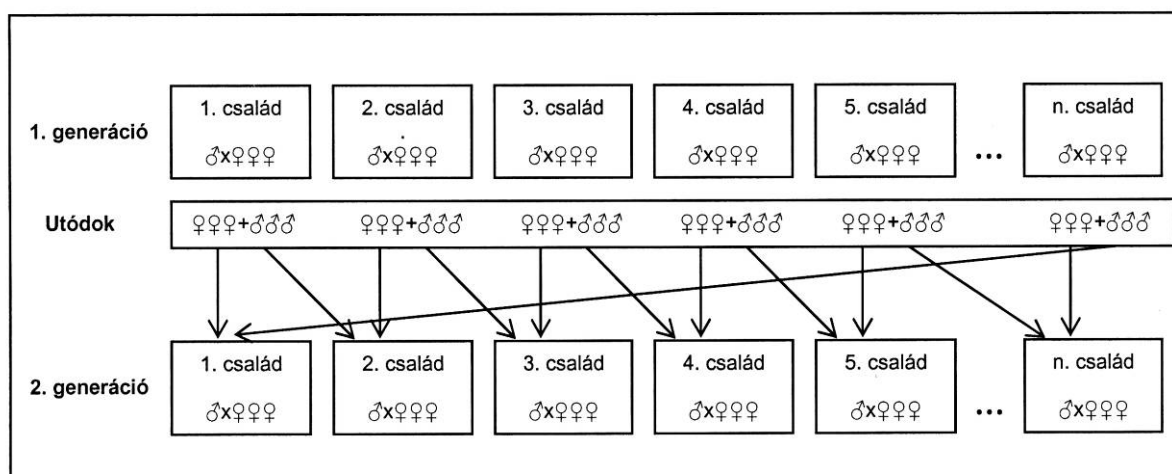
1. generáció

1. család
♂x♀♀♀

2. család
♂x♀♀♀

3. család
♂x♀♀♀

4. család
♂x♀♀♀

5. család
♂x♀♀♀

...

n. család
♂x♀♀♀

Utódok

♀♀♀+♂♂♂ ♀♀♀+♂♂♂ ♀♀♀+♂♂♂ ♀♀♀+♂♂♂ ♀♀♀+♂♂♂ ♀♀♀+♂♂♂

2. generáció

1. család
♂x♀♀♀

2. család
♂x♀♀♀

3. család
♂x♀♀♀

4. család
♂x♀♀♀

5. család
♂x♀♀♀

...

n. család
♂x♀♀♀